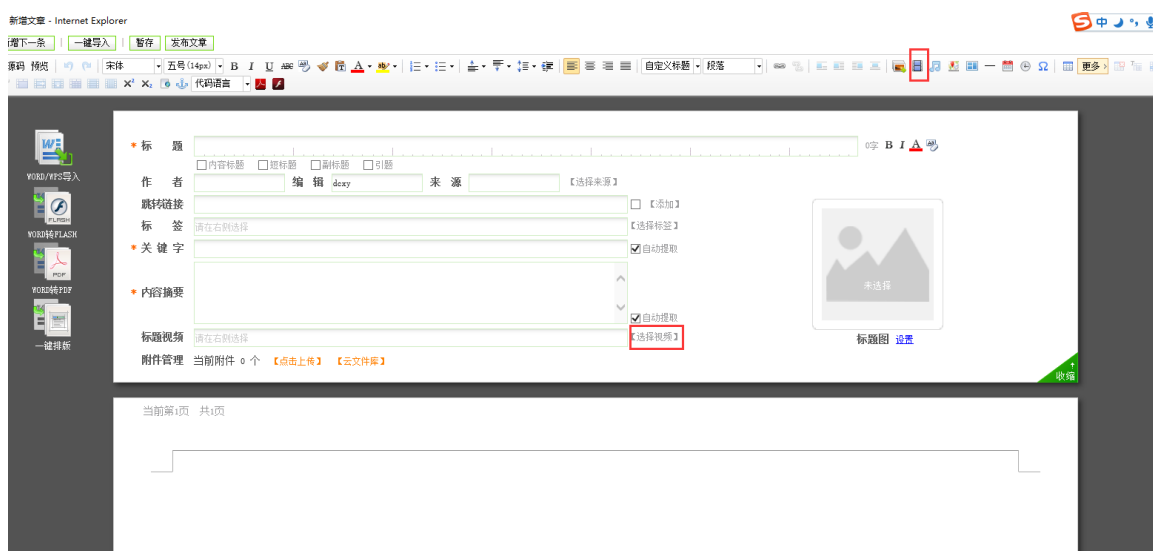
新增文章 - Internet Explorer

中

增下一条 | 一键导入 | 暂存 | 发布文章

源码 预览 宋体 五号(14px) B I U A 自定义标题 段落 更多

代码语言

WORD/WPS导入

FLASH

WORD转FLASH

PDF

WORD转PDF

一键排版

* 标　题 0字 B I A

内容标题 短标题 副标题 引题

作　者 编　辑 dcxy 来　源 【选择来源】

跳转链接 【添加】

标　签 请在右侧选择 【选择标签】

* 关 键 字 自动提取

* 内容摘要 自动提取

未选择

标题视频 请在右侧选择 【选择视频】 标题图 设置

附件管理 当前附件 0 个 【点击上传】 【云文件库】

收缩

当前第1页 共1页